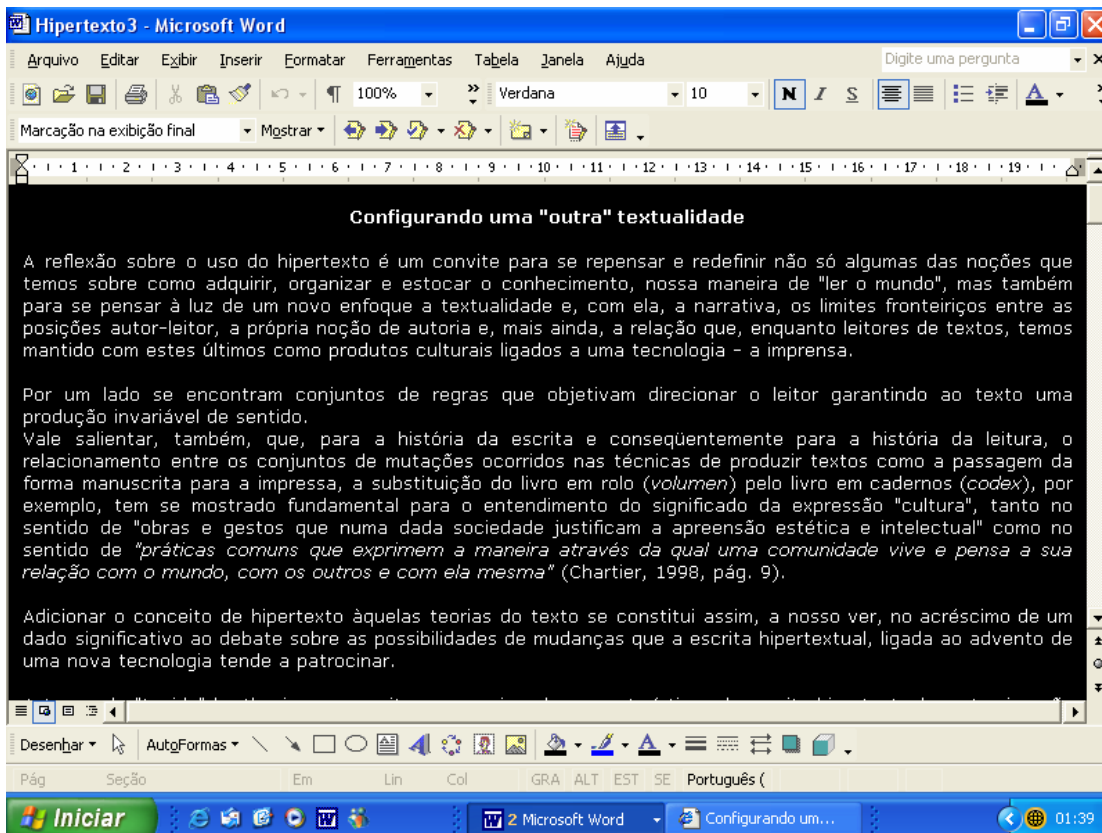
Hipertexto3 - Microsoft Word

Arquivo Editar Exibir Inserir Formatar Ferramentas Tabela Janela Ajuda

Digite uma pergunta

100% Verdana 10 N I S A

Marcação na exibição final Mostrar

1 2 3 4 5 6 7 8 9 10 11 12 13 14 15 16 17 18 19

Configurando uma "outra" textualidade

A reflexão sobre o uso do hipertexto é um convite para se repensar e redefinir não só algumas das noções que temos sobre como adquirir, organizar e estocar o conhecimento, nossa maneira de "ler o mundo", mas também para se pensar à luz de um novo enfoque a textualidade e, com ela, a narrativa, os limites fronteiriços entre as posições autor-leitor, a própria noção de autoria e, mais ainda, a relação que, enquanto leitores de textos, temos mantido com estes últimos como produtos culturais ligados a uma tecnologia - a imprensa.

Por um lado se encontram conjuntos de regras que objetivam direcionar o leitor garantindo ao texto uma produção invariável de sentido.
Vale salientar, também, que, para a história da escrita e conseqüentemente para a história da leitura, o relacionamento entre os conjuntos de mutações ocorridos nas técnicas de produzir textos como a passagem da forma manuscrita para a impressa, a substituição do livro em rolo (volumen) pelo livro em cadernos (codex), por exemplo, tem se mostrado fundamental para o entendimento do significado da expressão "cultura", tanto no sentido de "obras e gestos que numa dada sociedade justificam a apreensão estética e intelectual" como no sentido de "práticas comuns que exprimem a maneira através da qual uma comunidade vive e pensa a sua relação com o mundo, com os outros e com ela mesma" (Chartier, 1998, pág. 9).

Adicionar o conceito de hipertexto àquelas teorias do texto se constitui assim, a nosso ver, no acréscimo de um dado significativo ao debate sobre as possibilidades de mudanças que a escrita hipertextual, ligada ao advento de uma nova tecnologia tende a patrocinar.

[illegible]

Desenhar AutoFormas

Pág Seção Em Lin Col GRA ALT EST SE Português (

Iniciar 2 Microsoft Word Configurando um... 01:39